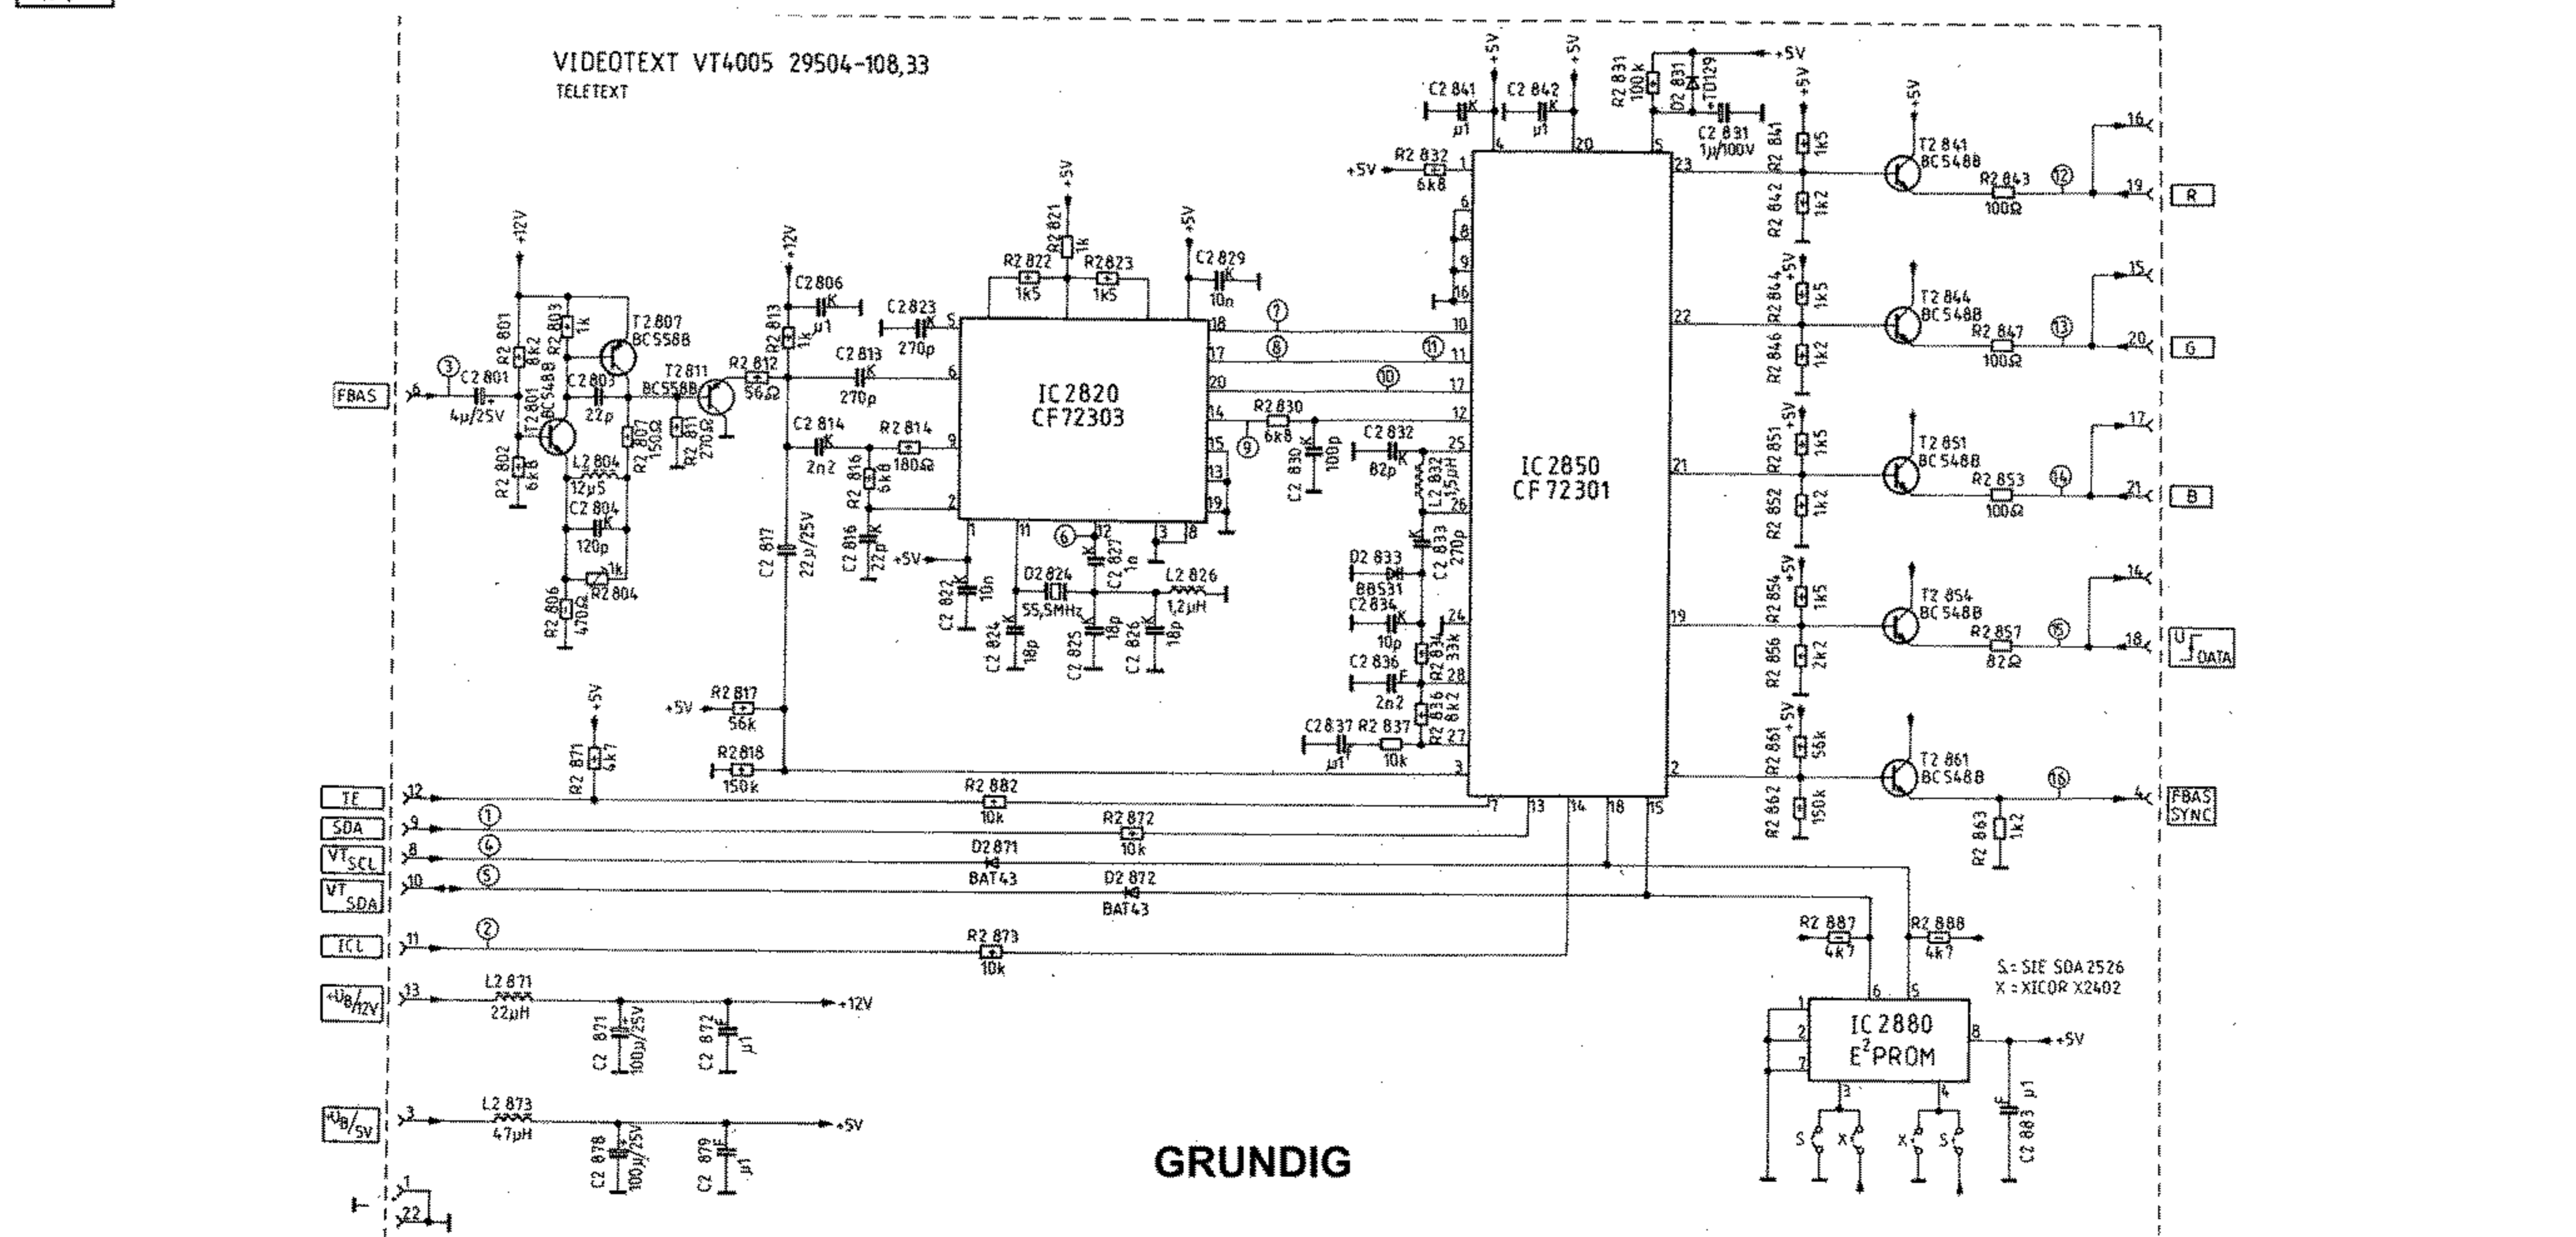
VIDEOTEXT VT4005 29504-108,33
TELETEXT

FBAS
6
③
C2 801
4µ/25V
R2 801
8k2
R2 802
6k8
T2 801
BC548B
+12V
R2 803
1k
T2 807
BC558B
C2 803
22p
L2 804
12µ5
C2 804
120p
R2 807
150Ω
R2 806
470Ω
1k
R2 804
T2 811
BC558B
R2 811
270Ω
R2 812
56Ω
+12V
R2 813
1k
C2 806
µ1
C2 813
270p
C2 814
2n2
R2 814
180Ω
R2 816
6k8
C2 816
22p
C2 817
22µ/25V
+5V
R2 817
56k
R2 818
150k

C2 823
270p
+5V
R2 821
1k
R2 822
1k5
R2 823
1k5
+5V
C2 829
10n
IC 2820
CF72303
C2 822
10n
D2 824
55,5MHz
C2 824
18p
C2 825
18p
C2 826
18p
C2 827
1n
L2 826
1,2µH
⑥
⑦
⑧
⑩
⑪
⑨
R2 830
6k8
C2 830
100p
C2 832
82p
L2 832
1,5µH
C2 833
270p
D2 833
BB531
C2 834
10p
R2 834
33k
C2 836
2n2
R2 836
8k2
C2 837
µ1
R2 837
10k

+5V
R2 832
6k8
C2 841
µ1
+5V
C2 842
µ1
+5V
R2 831
100k
D2 831
TD129
+5V
C2 831
1µ/100V
IC 2850
CF 72301

+5V
R2 841
1k5
R2 842
1k2
+5V
T2 841
BC548B
R2 843
100Ω
⑫
16
19
R
R2 844
1k5
R2 846
1k2
T2 844
BC548B
R2 847
100Ω
⑬
15
20
G
R2 851
1k5
R2 852
1k2
T2 851
BC548B
R2 853
100Ω
⑭
17
21
B
R2 854
1k5
R2 856
2k2
T2 854
BC548B
R2 857
82Ω
⑮
14
18
U DATA
R2 861
56k
R2 862
150k
T2 861
BC548B
⑯
R2 863
1k2
4
FBAS SYNC

TE
12
R2 871
4k7
+5V
R2 882
10k
SDA
9
①
R2 872
10k
VT SCL
8
④
D2 871
BAT43
VT SDA
10
⑤
D2 872
BAT43
ICL
11
②
R2 873
10k
R2 887
4k7
R2 888
4k7
S = SIE SDA 2526
X = XICOR X2402
IC 2880
E²PROM
+5V
C2 883
µ1
+U_B/12V
13
L2 871
22µH
C2 871
100µ/25V
C2 872
µ1
+12V
+U_B/5V
3
L2 873
47µH
C2 878
100µ/25V
C2 879
µ1
+5V
1
22
GRUNDIG